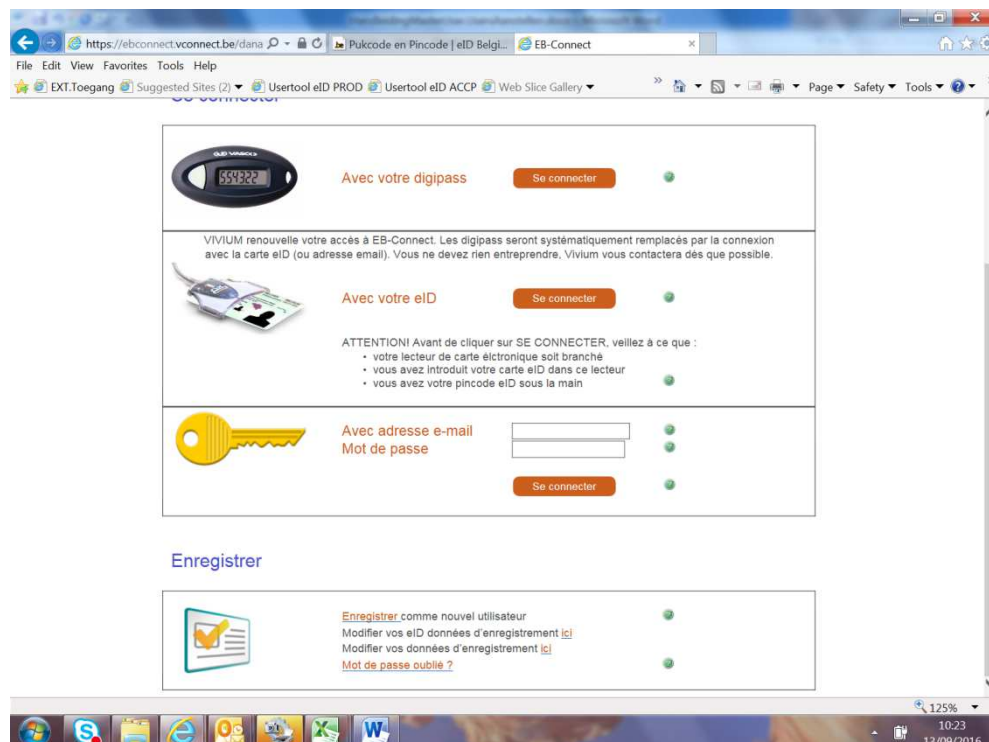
https://ebconnect.vconnect.be/dana
Pukcode en Pincode | eID Belgi...
EB-Connect
File Edit View Favorites Tools Help
EXT.Toegang Suggested Sites (2) Usertool eID PROD Usertool eID ACCP Web Slice Gallery
Page Safety Tools

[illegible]

554322

Avec votre digipass
Se connecter

VIVIUM renouvelle votre accès à EB-Connect. Les digipass seront systématiquement remplacés par la connexion avec la carte eID (ou adresse email). Vous ne devez rien entreprendre, Vivium vous contactera dés que possible.

Avec votre eID
Se connecter

ATTENTION! Avant de cliquer sur SE CONNECTER, veillez à ce que :
• votre lecteur de carte éléctronique soit branché
• vous avez introduit votre carte eID dans ce lecteur
• vous avez votre pincode eID sous la main

Avec adresse e-mail
Mot de passe
Se connecter

Enregistrer

Enregistrer comme nouvel utilisateur
Modifier vos eID données d'enregistrement ici
Modifier vos données d'enregistrement ici
Mot de passe oublié ?

125%
10:23
12/09/2016